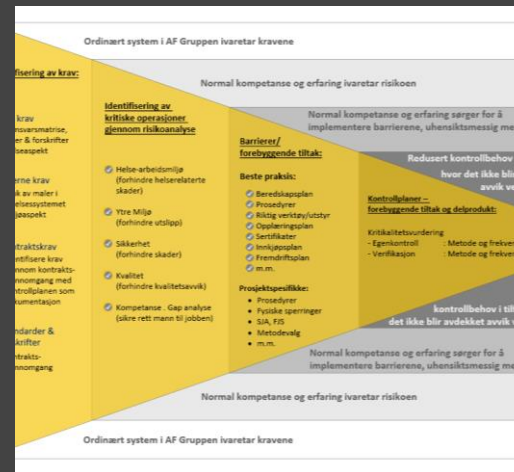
Ordinært system i AF Gruppen ivaretar kravene

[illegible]fisering av krav:

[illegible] krav
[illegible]nsvarsmatrise,
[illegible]er & forskrifter
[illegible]easpekt

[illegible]rne krav
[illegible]k av maler i
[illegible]elsessystemet
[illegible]jøaspekt

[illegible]ntraktskrav
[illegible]ntifisere krav
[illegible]nnom kontrakts-
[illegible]nnomgang med
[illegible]ntrollplanen som
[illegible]kumentasjon

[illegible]ndarder &
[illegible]skrifter
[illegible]ntrakts-
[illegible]nnomgang

Normal kompetanse og erfaring ivaretar risikoen

Identifisering av kritiske operasjoner gjennom risikoanalyse

Helse-arbeidsmiljø (forhindre helserelaterte skader)

Ytre Miljø (forhindre utslipp)

Sikkerhet (forhindre skader)

Kvalitet (forhindre kvalitetsavvik)

Kompetanse . Gap analyse (sikre rett mann til jobben)

Normal kompetanse og erfaring sørger for å implementere barrierene, uhensiktsmessig me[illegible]

Barrierer/ forebyggende tiltak:

Beste praksis:
Beredskapsplan
Prosedyrer
Riktig verktøy/utstyr
Opplæringsplan
Sertifikater
Innkjøpsplan
Fremdriftsplan
m.m.

Prosjektspesifikke:
Prosedyrer
Fysiske sperringer
SJA, FJS
Metodevalg
m.m.

Redusert kontrollbehov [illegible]
hvor det ikke bli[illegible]
avvik ve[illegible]

Kontrollplaner – forebyggende tiltak og delprodukt:

Kritikalitetsvurdering
- Egenkontroll : Metode og frekve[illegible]
- Verifikasjon : Metode og frekve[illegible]

kontrollbehov i til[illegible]
det ikke blir avdekket avvik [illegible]

Normal kompetanse og erfaring sørger for å implementere barrierene, uhensiktsmessig me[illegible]

Normal kompetanse og erfaring ivaretar risikoen

Ordinært system i AF Gruppen ivaretar kravene